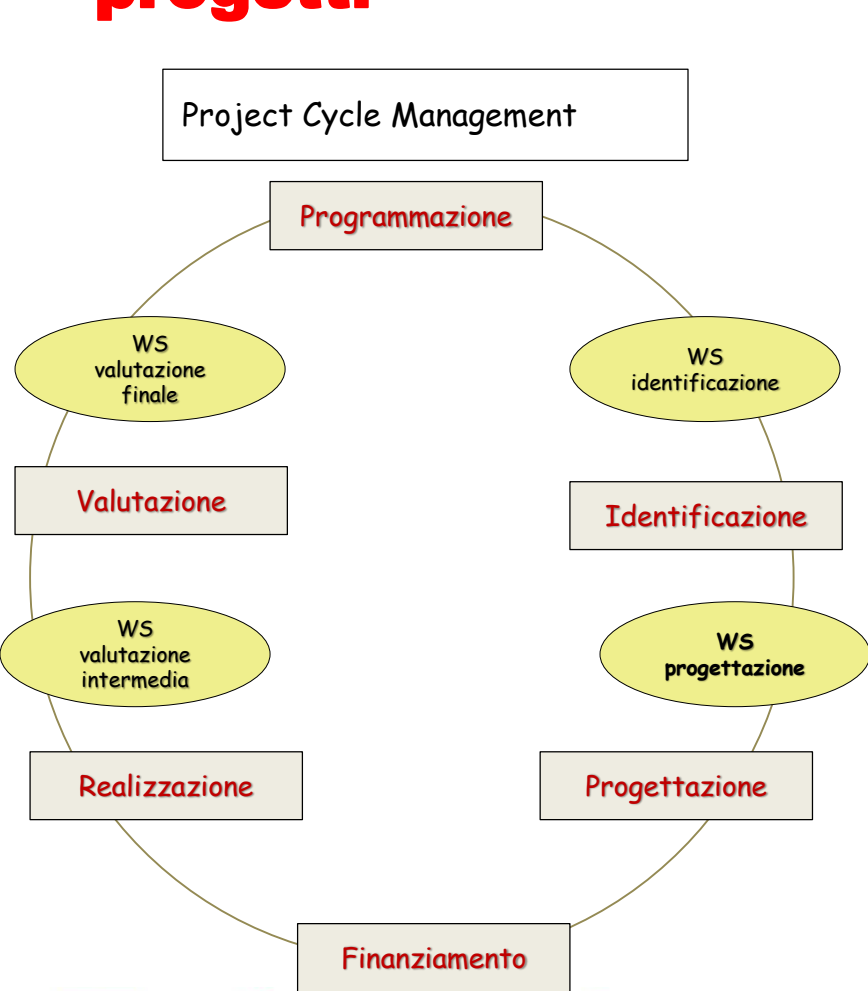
progetti

Project Cycle Management

Programmazione

WS identificazione

Identificazione

WS progettazione

Progettazione

Finanziamento

Realizzazione

WS valutazione intermedia

Valutazione

WS valutazione finale